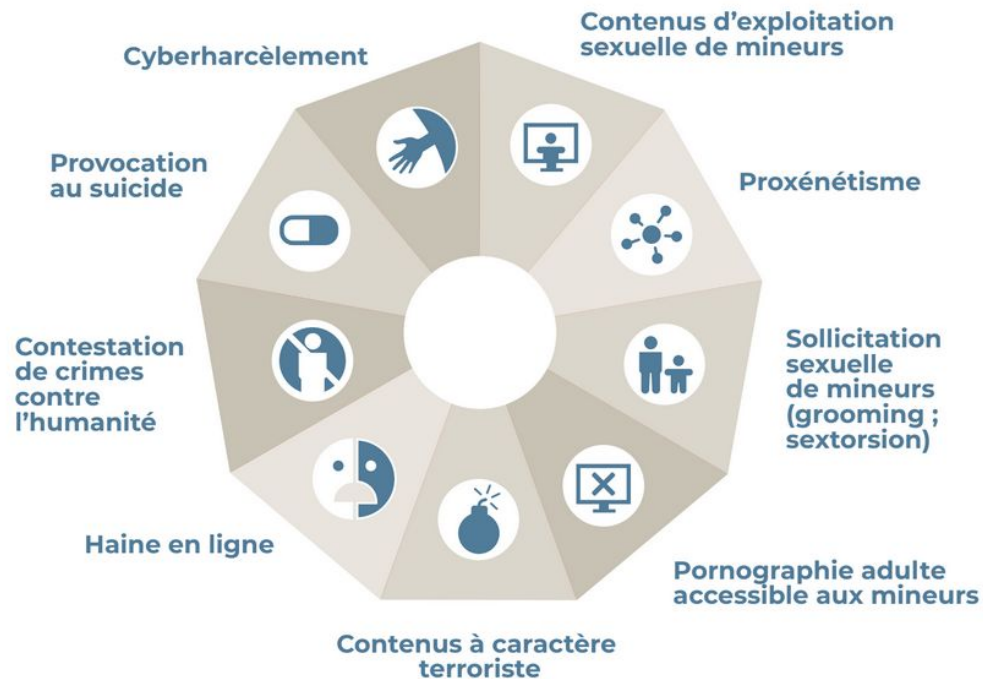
Contenus d'exploitation sexuelle de mineurs

Proxénétisme

Sollicitation sexuelle de mineurs (grooming ; sextorsion)

Pornographie adulte accessible aux mineurs

Contenus à caractère terroriste

Haine en ligne

Contestation de crimes contre l'humanité

Provocation au suicide

Cyberharcèlement